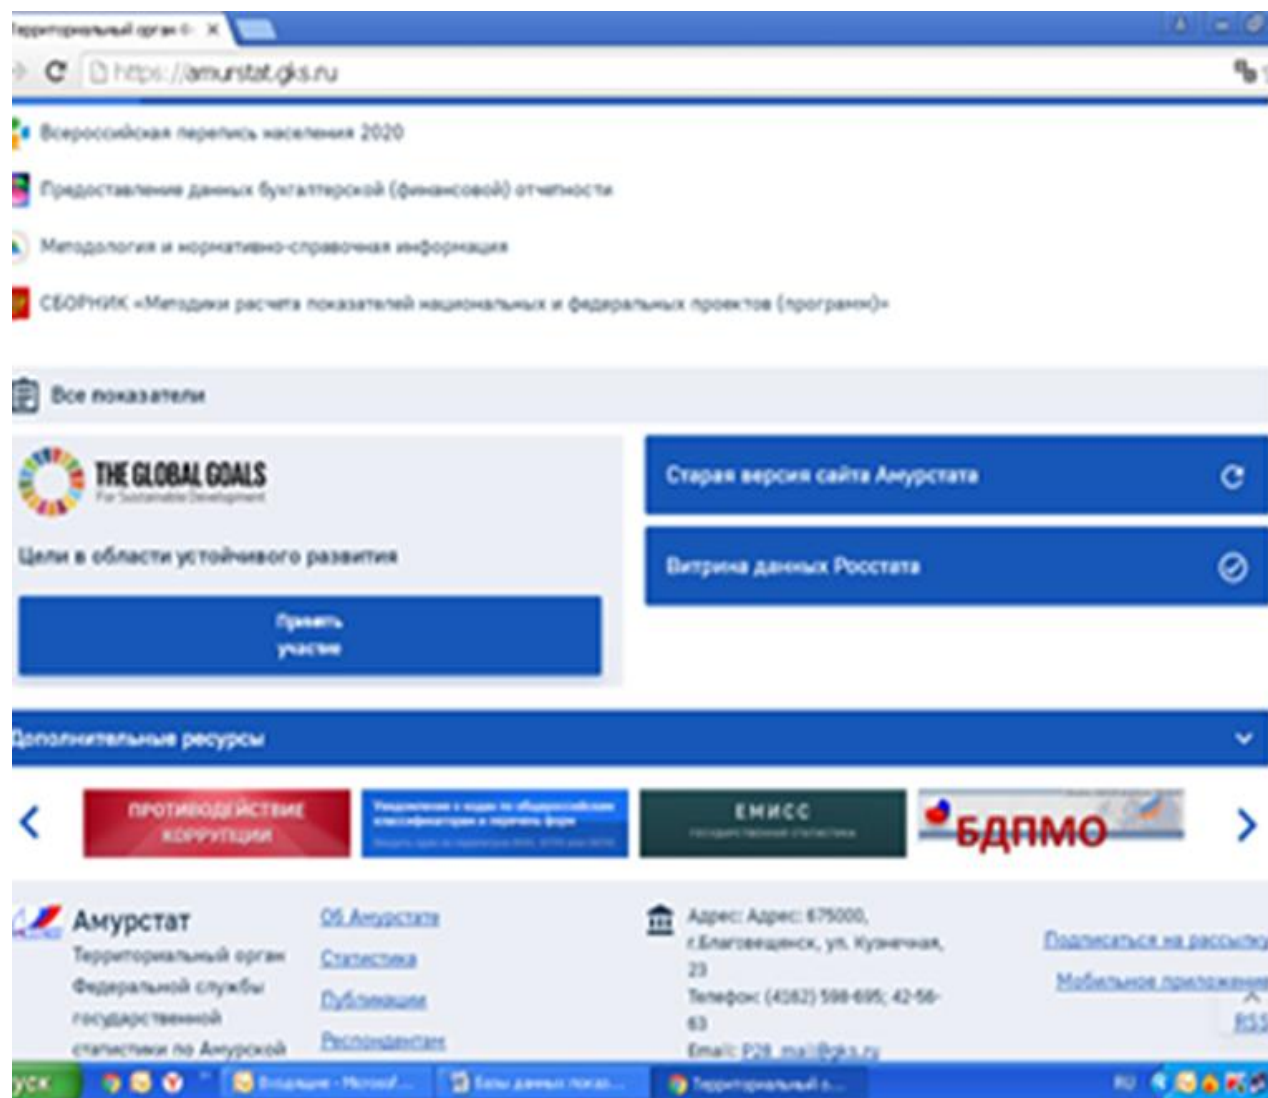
Территориальный орган ф ×

https://amurstat.gks.ru

Всероссийская перепись населения 2020

Предоставление данных бухгалтерской (финансовой) отчетности

Методология и нормативно-справочная информация

СБОРНИК «Методики расчета показателей национальных и федеральных проектов (программ)»

Все показатели

THE GLOBAL GOALS For Sustainable Development

Цели в области устойчивого развития

Принять участие

Старая версия сайта Амурстата

Витрина данных Росстата

Дополнительные ресурсы

ПРОТИВОДЕЙСТВИЕ КОРРУПЦИИ

Уведомление о кодах по общероссийским классификаторам и перечень форм

ЕМИСС государственная статистика

БДПМО

Амурстат
Территориальный орган Федеральной службы государственной статистики по Амурской

Об Амурстате
Статистика
Публикации
Респондентам

Адрес: Адрес: 675000, г.Благовещенск, ул. Кузнечная, 23
Телефон: (4162) 598-695; 42-56-63
Email: P28_mail@gks.ru

Подписаться на рассылку
Мобильное приложение
RSS

пуск
Входящие - Microsof...
Базы данных показ...
Территориальный о...
RU